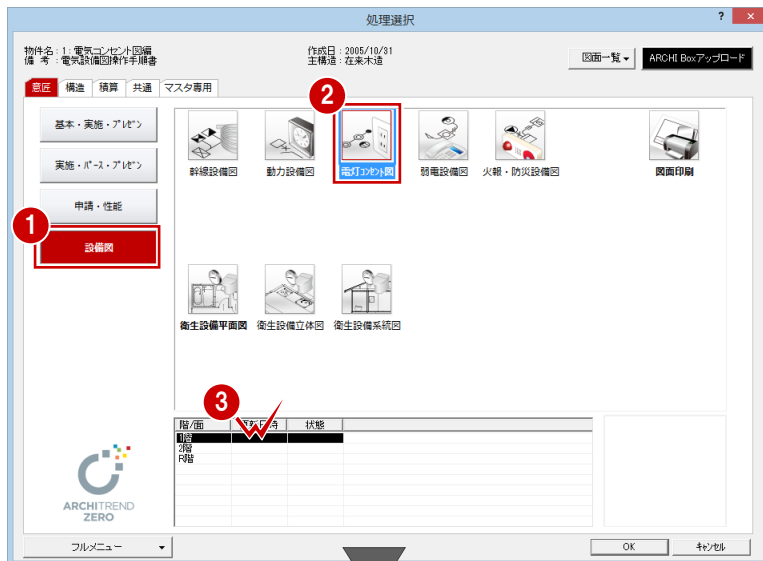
処理選択

? ×

物件名：1：電気コンセント図編
備 考：電気設備図操作手順書

作成日：2005/10/31
主構造：在来木造

図面一覧

ARCHI Boxアップロード

意匠 構造 積算 共通 マスタ専用

基本・実施・プレゼン

実施・パース・プレゼン

申請・性能

1

設備図

2

幹線設備図

動力設備図

電灯コンセント図

弱電設備図

火報・防災設備図

図面印刷

衛生設備平面図

衛生設備立体図

衛生設備系統図

3

| 階/面 | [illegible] | 状態 |
|---|---|---|
| 1階 | | |
| 2階 | | |
| R階 | | |

ARCHITREND ZERO

フルメニュー

OK

キャンセル